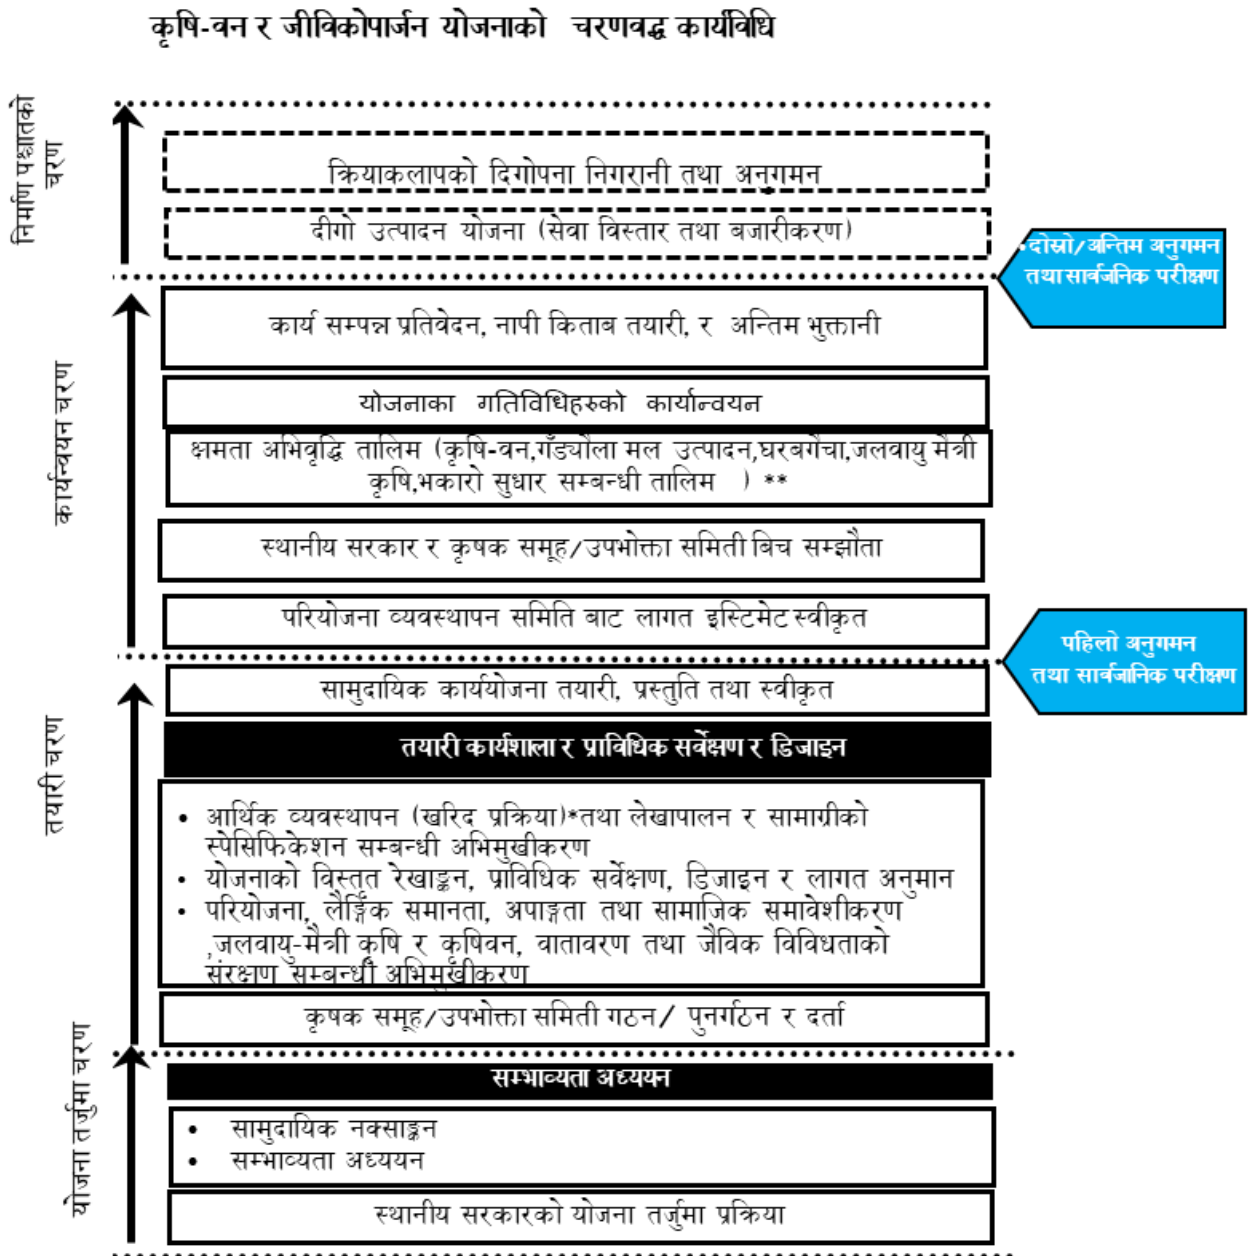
कृषि-वन र जीविकोपार्जन योजनाको चरणवद्ध कार्यविधि

निर्माण पश्चातको चरण

क्रियाकलापको दिगोपना निगरानी तथा अनुगमन

दीगो उत्पादन योजना (सेवा विस्तार तथा बजारीकरण)

दोस्रो/अन्तिम अनुगमन तथा सार्वजनिक परीक्षण

कार्यान्वयन चरण

कार्य सम्पन्न प्रतिवेदन, नापी किताब तयारी, र अन्तिम भुक्तानी

योजनाका गतिविधिहरुको कार्यान्वयन

क्षमता अभिवृद्धि तालिम (कृषि-वन,गँड्यौला मल उत्पादन,घरबगैचा,जलवायु मैत्री कृषि,भकारो सुधार सम्बन्धी तालिम ) **

स्थानीय सरकार र कृषक समूह/उपभोक्ता समिती बिच सम्झौता

परियोजना व्यवस्थापन समिति बाट लागत इस्टिमेट स्वीकृत

पहिलो अनुगमन तथा सार्वजनिक परीक्षण

तयारी चरण

सामुदायिक कार्ययोजना तयारी, प्रस्तुति तथा स्वीकृत

तयारी कार्यशाला र प्राविधिक सर्वेक्षण र डिजाइन

• आर्थिक व्यवस्थापन (खरिद प्रक्रिया)*तथा लेखापालन र सामाग्रीको स्पेसिफिकेशन सम्बन्धी अभिमुखीकरण
• योजनाको विस्तृत रेखाङ्कन, प्राविधिक सर्वेक्षण, डिजाइन र लागत अनुमान
• परियोजना, लैङ्गिक समानता, अपाङ्गता तथा सामाजिक समावेशीकरण ,जलवायु-मैत्री कृषि र कृषिवन, वातावरण तथा जैविक विविधताको संरक्षण सम्बन्धी अभिमुखीकरण

कृषक समूह/उपभोक्ता समिती गठन/ पुनर्गठन र दर्ता

योजना तर्जुमा चरण

सम्भाव्यता अध्ययन

• सामुदायिक नक्साङ्कन
• सम्भाव्यता अध्ययन

स्थानीय सरकारको योजना तर्जुमा प्रक्रिया